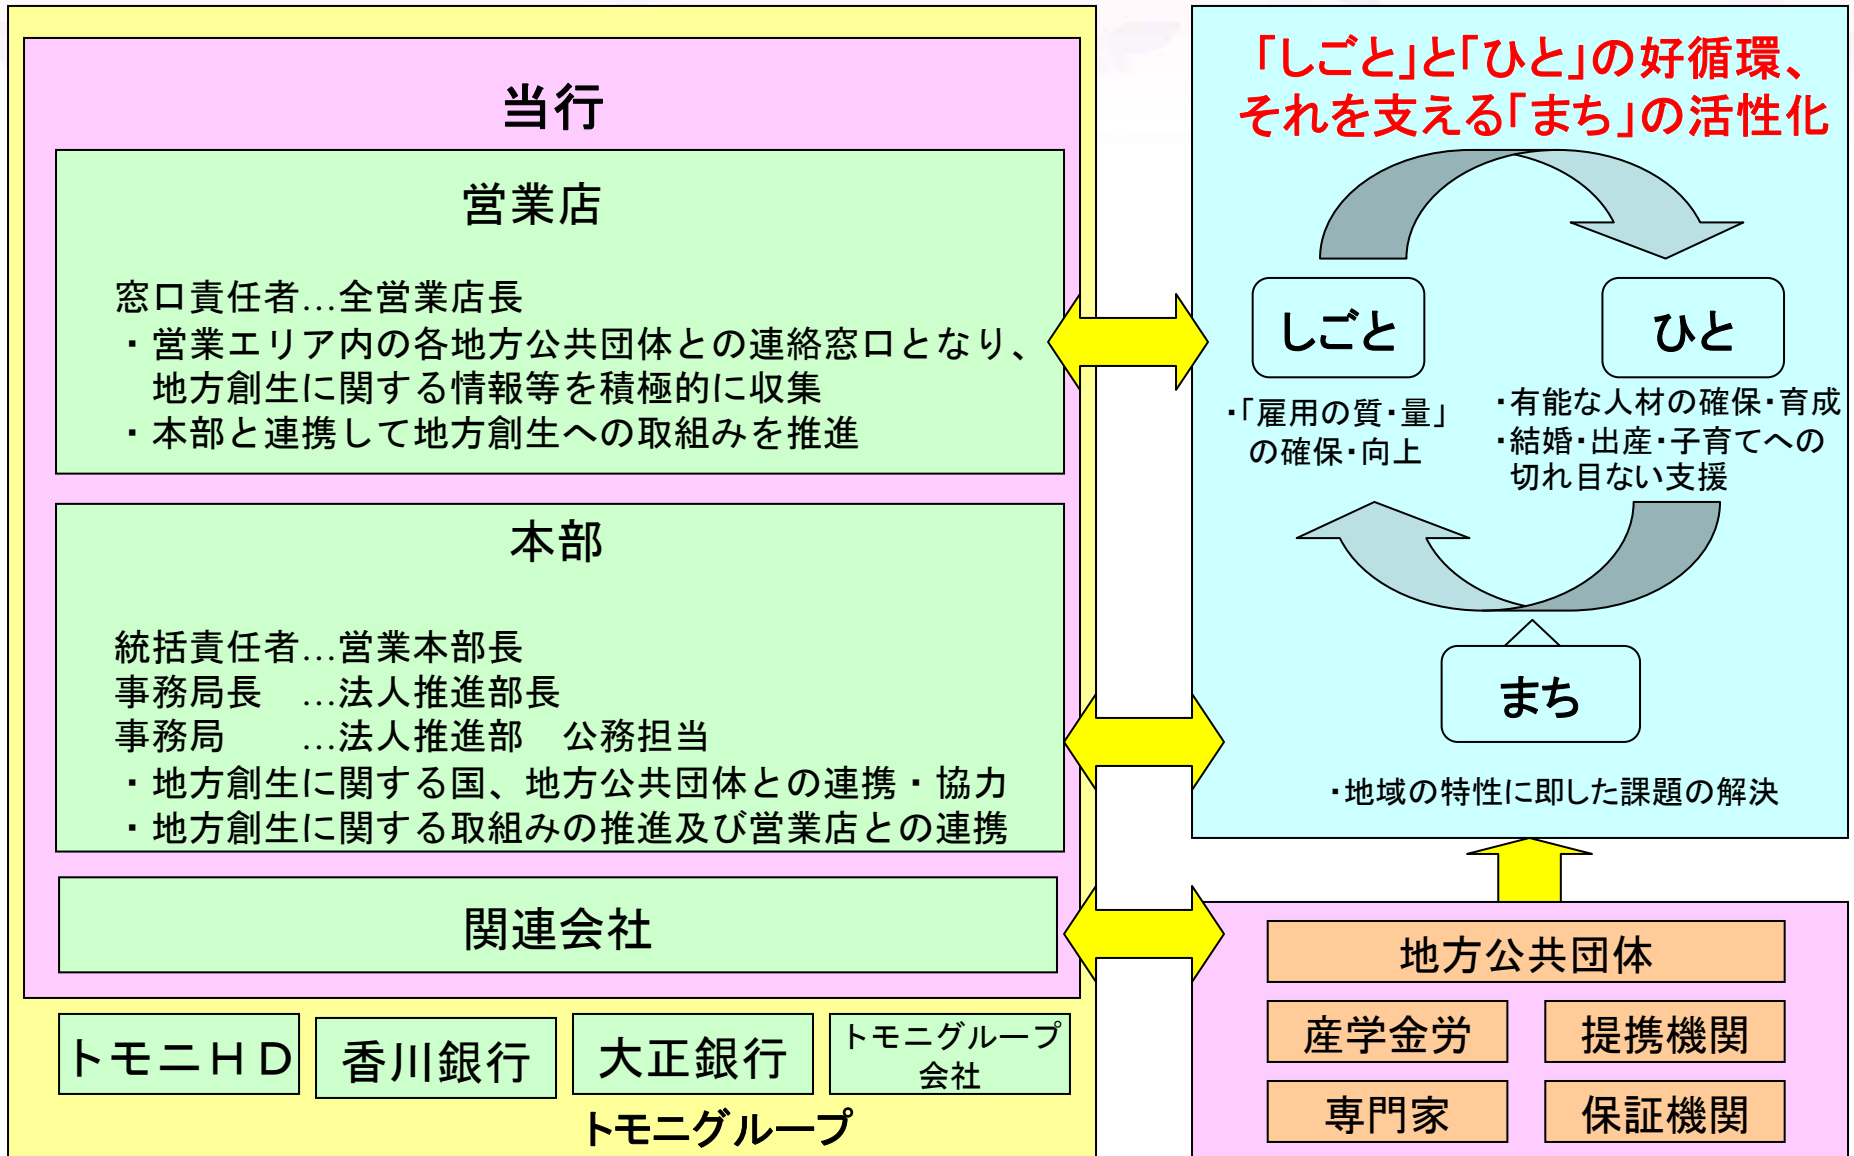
当行

営業店

窓口責任者…全営業店長
・営業エリア内の各地方公共団体との連絡窓口となり、地方創生に関する情報等を積極的に収集
・本部と連携して地方創生への取組みを推進

本部

統括責任者…営業本部長
事務局長　…法人推進部長
事務局　　…法人推進部　公務担当
・地方創生に関する国、地方公共団体との連携・協力
・地方創生に関する取組みの推進及び営業店との連携

関連会社

トモニＨＤ
香川銀行
大正銀行
トモニグループ会社
トモニグループ

「しごと」と「ひと」の好循環、それを支える「まち」の活性化

しごと
・「雇用の質・量」の確保・向上

ひと
・有能な人材の確保・育成
・結婚・出産・子育てへの切れ目ない支援

まち
・地域の特性に即した課題の解決

地方公共団体
産学金労
提携機関
専門家
保証機関